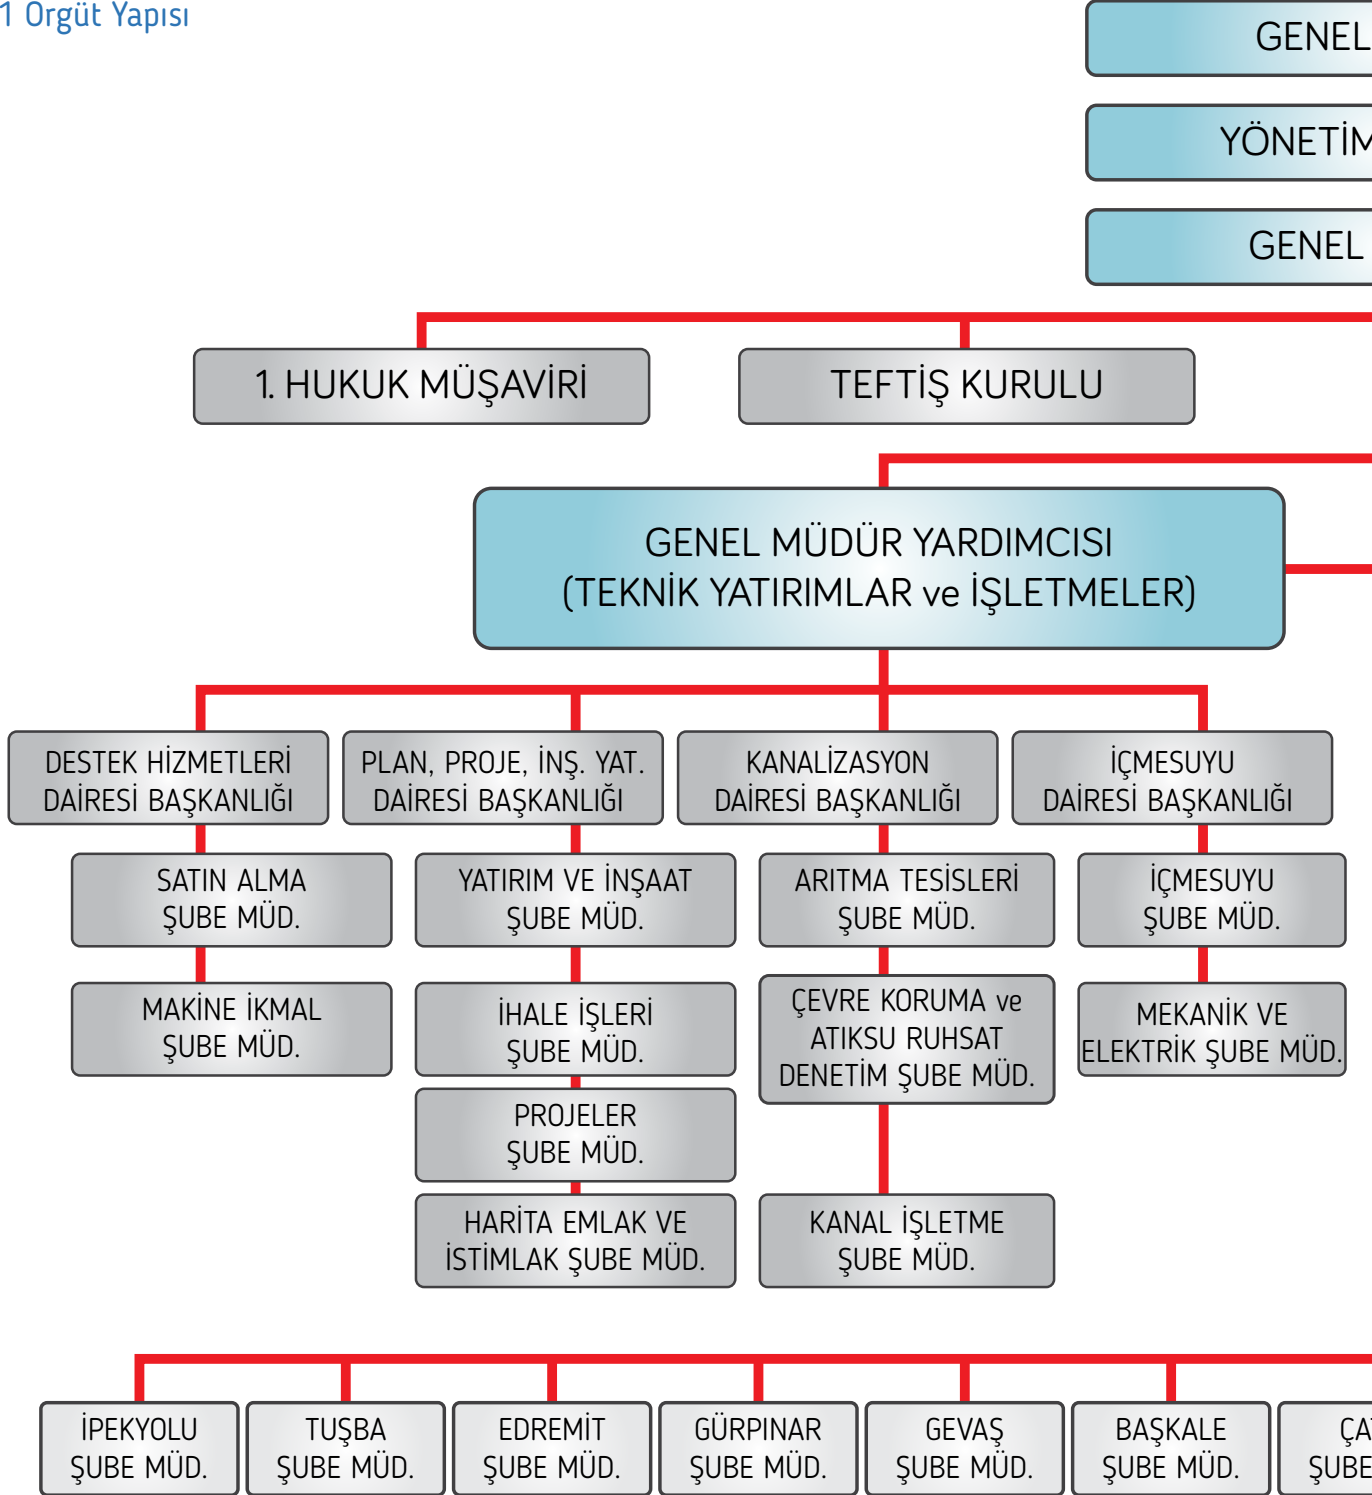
1 Örgüt Yapısı

GENEL

YÖNETİM

GENEL

1. HUKUK MÜŞAVİRİ

TEFTİŞ KURULU

GENEL MÜDÜR YARDIMCISI (TEKNİK YATIRIMLAR ve İŞLETMELER)

DESTEK HİZMETLERİ DAİRESİ BAŞKANLIĞI

SATIN ALMA ŞUBE MÜD.

MAKİNE İKMAL ŞUBE MÜD.

PLAN, PROJE, İNŞ. YAT. DAİRESİ BAŞKANLIĞI

YATIRIM VE İNŞAAT ŞUBE MÜD.

İHALE İŞLERİ ŞUBE MÜD.

PROJELER ŞUBE MÜD.

HARİTA EMLAK VE İSTİMLAK ŞUBE MÜD.

KANALİZASYON DAİRESİ BAŞKANLIĞI

ARITMA TESİSLERİ ŞUBE MÜD.

ÇEVRE KORUMA ve ATIKSU RUHSAT DENETİM ŞUBE MÜD.

KANAL İŞLETME ŞUBE MÜD.

İÇMESUYU DAİRESİ BAŞKANLIĞI

İÇMESUYU ŞUBE MÜD.

MEKANİK VE ELEKTRİK ŞUBE MÜD.

İPEKYOLU ŞUBE MÜD.

TUŞBA ŞUBE MÜD.

EDREMİT ŞUBE MÜD.

GÜRPINAR ŞUBE MÜD.

GEVAŞ ŞUBE MÜD.

BAŞKALE ŞUBE MÜD.

ÇA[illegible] ŞUBE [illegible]